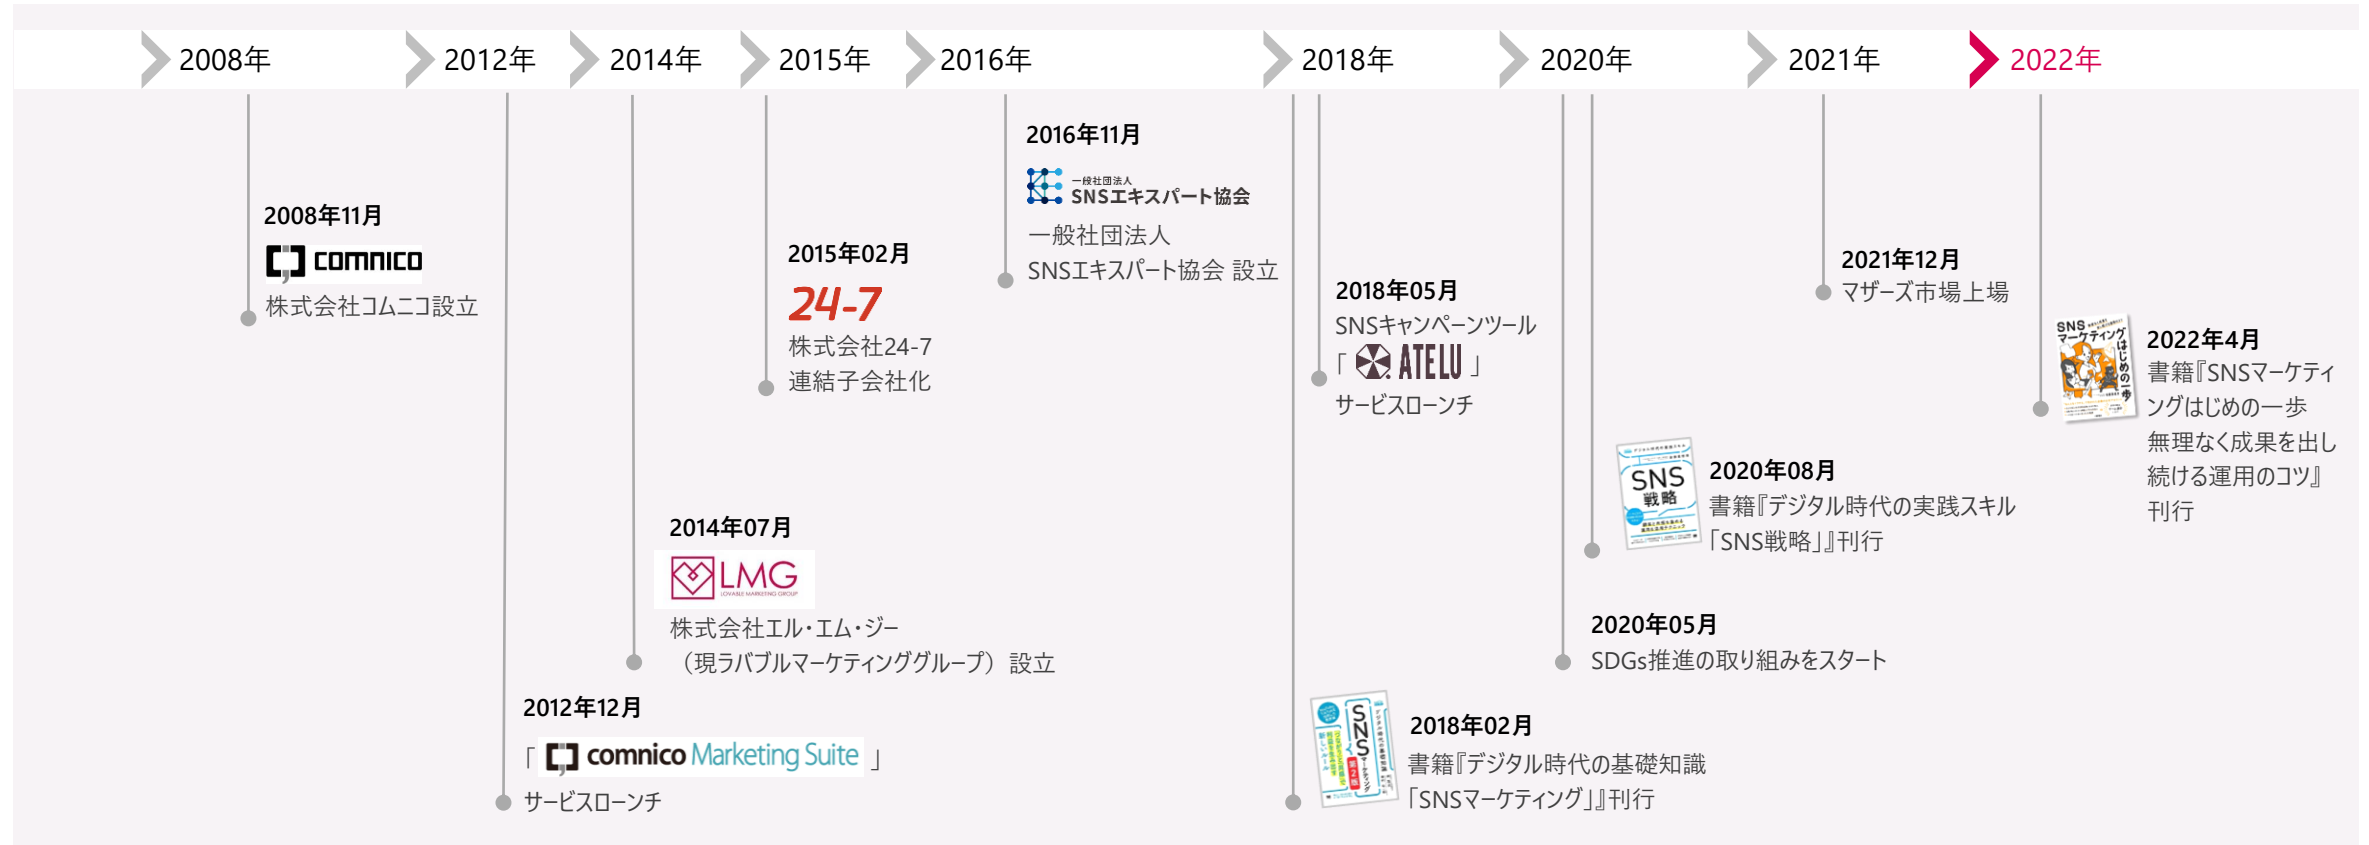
2008年 2012年 2014年 2015年 2016年 2018年 2020年 2021年 2022年

2008年11月
comnico
株式会社コムニコ設立

2012年12月
「comnico Marketing Suite」
サービスローンチ

2014年07月
LMG
LOVABLE MARKETING GROUP
株式会社エル・エム・ジー
（現ラバブルマーケティンググループ）設立

2015年02月
24-7
株式会社24-7
連結子会社化

2016年11月
一般社団法人
SNSエキスパート協会
一般社団法人
SNSエキスパート協会 設立

2018年02月
書籍『デジタル時代の基礎知識
「SNSマーケティング」』刊行

2018年05月
SNSキャンペーンツール
「ATELU」
サービスローンチ

2020年05月
SDGs推進の取り組みをスタート

2020年08月
書籍『デジタル時代の実践スキル
「SNS戦略」』刊行

2021年12月
マザーズ市場上場

2022年4月
書籍『SNSマーケティングはじめの一歩
無理なく成果を出し続ける運用のコツ』
刊行